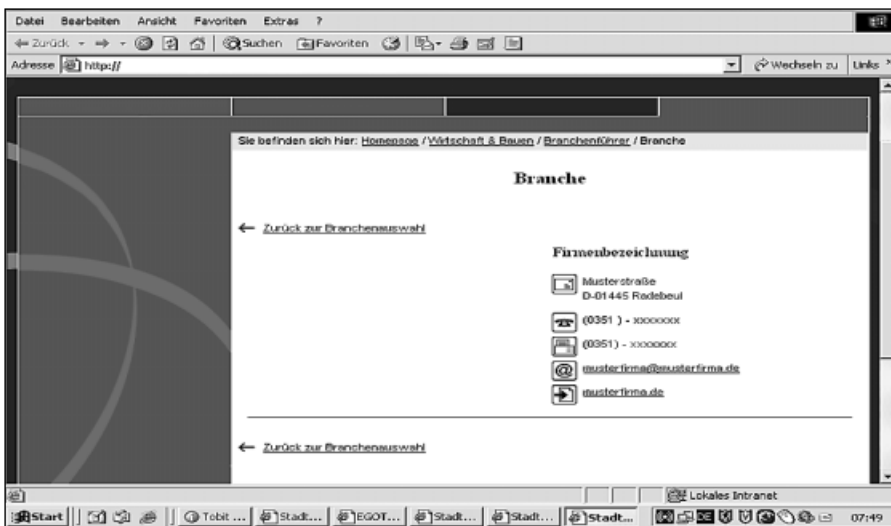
Datei Bearbeiten Ansicht Favoriten Extras ?

⇐ Zurück ⇒ Suchen Favoriten

Adresse http://

Wechseln zu Links

Sie befinden sich hier: Homepage / Wirtschaft & Bauen / Branchenführer / Branche

Branche

← Zurück zur Branchenauswahl

Firmenbezeichnung

Musterstraße
D-01445 Radebeul

(0351 ) - xxxxxxx

(0351) - xxxxxxx

musterfirma@musterfirma.de

musterfirma.de

← Zurück zur Branchenauswahl

Lokales Intranet

Start Tobit ... Stadt... EGOT... Stadt... Stadt... Stadt... 07:49